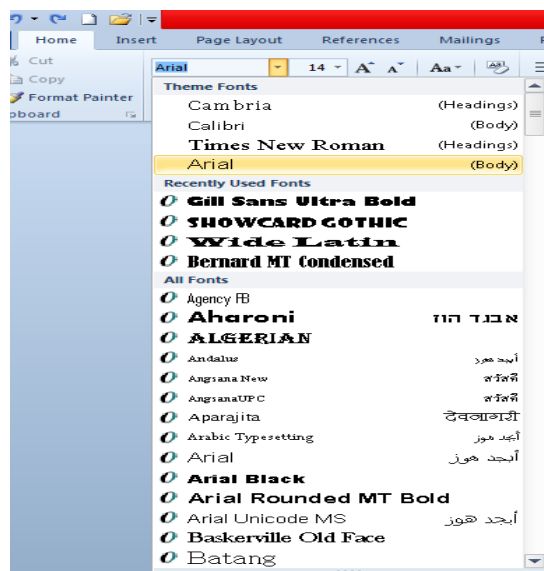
Home Insert Page Layout References Mailings

Cut
Copy
Format Painter
oboard

Arial 14

Theme Fonts
Cambria (Headings)
Calibri (Body)
Times New Roman (Headings)
Arial (Body)
Recently Used Fonts
Gill Sans Ultra Bold
SHOWCARD GOTHIC
Wide Latin
Bernard MT Condensed
All Fonts
Agency FB
Aharoni אבגד הוז
ALGERIAN
Andalus أبجد هوز
Angsana New สวัสดี
AngsanaUPC สวัสดี
Aparajita देवनागरी
Arabic Typesetting أبجد هوز
Arial أبجد هوز
Arial Black
Arial Rounded MT Bold
Arial Unicode MS أبجد هوز
Baskerville Old Face
Batang